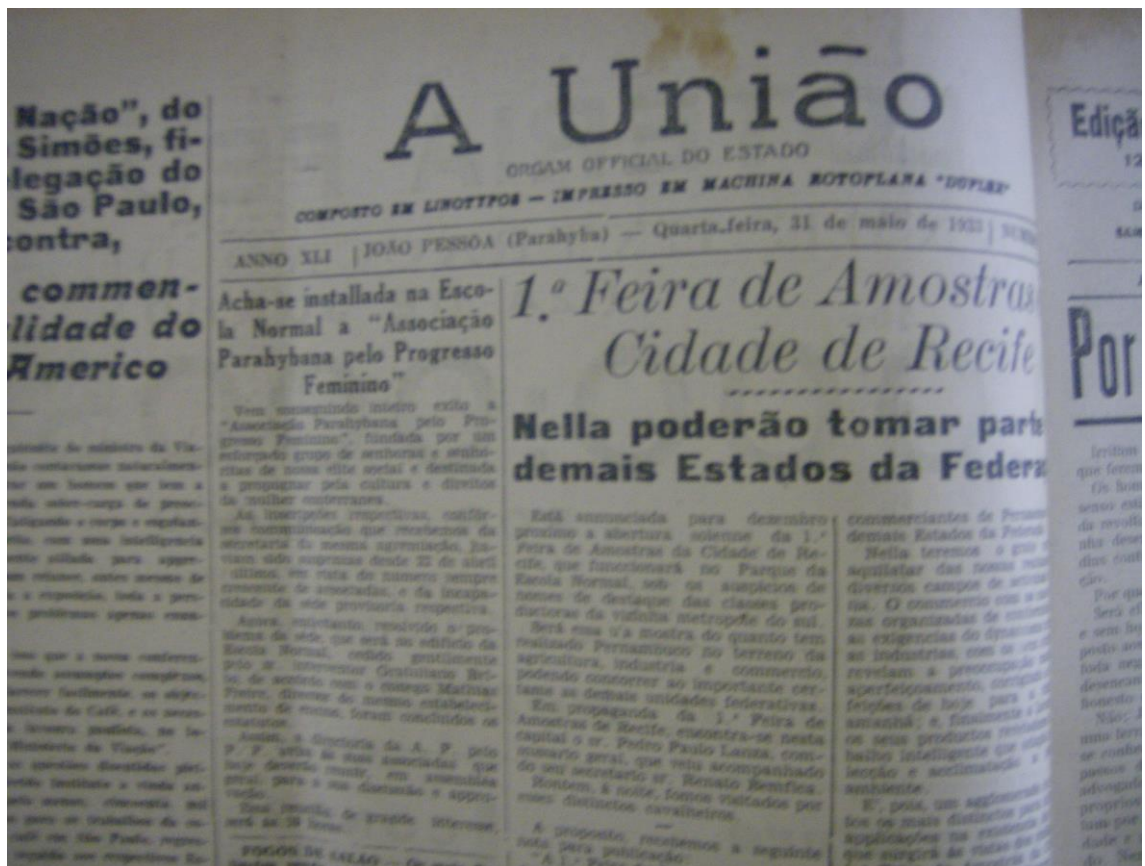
Nação", do Simões, fi- legação do São Paulo, contra,

commen- lidade do Americo

A União

ORGAM OFFICIAL DO ESTADO

COMPOSTO EM LINOTYPOS — IMPRESSO EM MACHINA ROTOPLANA "DUPLEX"

ANNO XLI | JOÃO PESSÔA (Parahyba) — Quarta-feira, 31 de maio de 1933 | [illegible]

Acha-se installada na Escola Normal a "Associação Parahybana pelo Progresso Feminino"

Vem conseguindo inteiro exito a "Associação Parahybana pelo Progresso Feminino", fundada por um esforçado grupo de senhoras e senhoritas de nossa elite social e destinada a propugnar pela cultura e direitos da mulher conterranea.

As inscripções respectivas, conforme communicação que recebemos da secretaria do mesmo aggremiação, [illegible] sido suspensas desde 22 de abril ultimo, em vista do numero sempre crescente de associadas, e da incapacidade da séde provisoria respectiva.

Assim, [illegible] resolvido o problema da séde, que será no edificio da Escola Normal, cedido gentilmente pelo sr. interventor Gratuliano Brito, de accôrdo com o collega Mathias Freire, director do mesmo estabelecimento de ensino, foram concluidos os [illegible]

Assim, a directoria da A. P. P. P. avisa ás suas associadas que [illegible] reunir, em assembléa geral, para a sua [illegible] e approvação.

Essa reunião, de grande interesse, será as 20 horas.

FOGOS DE SALÃO

1.ª Feira de Amostras Cidade de Recife

Nella poderão tomar parte demais Estados da Federa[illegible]

Está annunciada para dezembro proximo a abertura solenne da 1.ª Feira de Amostras da Cidade de Recife, que funccionará no Parque da Escola Normal, sob os auspicios de nomes de destaque das classes productoras da vizinha metropole do sul.

Será essa a mostra do quanto tem realizado Pernambuco no terreno da agricultura, industria e commercio, podendo concorrer ao importante certame as demais unidades federativas.

Em propaganda da 1.ª Feira de Amostras de Recife, encontra-se nesta capital o sr. Pedro Paulo Lanza, commissario geral, que veiu acompanhado do seu secretario sr. Renato Bemfica.

Hontem, á noite, fomos visitados por esses distinctos cavalheiros.

A proposito, recebemos a seguinte nota para publicação:

"A 1.ª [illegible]

commerciantes de Perna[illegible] demais Estados da Federa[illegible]

Nella teremos o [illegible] aquilatar das nossas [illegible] diversos campos de activi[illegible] O commercio com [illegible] organizadas de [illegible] exigencias do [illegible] as industrias, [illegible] revelam a preoccupação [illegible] aperfeiçoamento, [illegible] feições de hoje para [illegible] amanhã; e, finalmente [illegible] os seus productos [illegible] balho intelligente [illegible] lecção e acclimatação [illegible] ambiente.

E', pois, um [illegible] dos mais distinctos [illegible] applicações na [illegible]

Ediçã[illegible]

Por

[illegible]